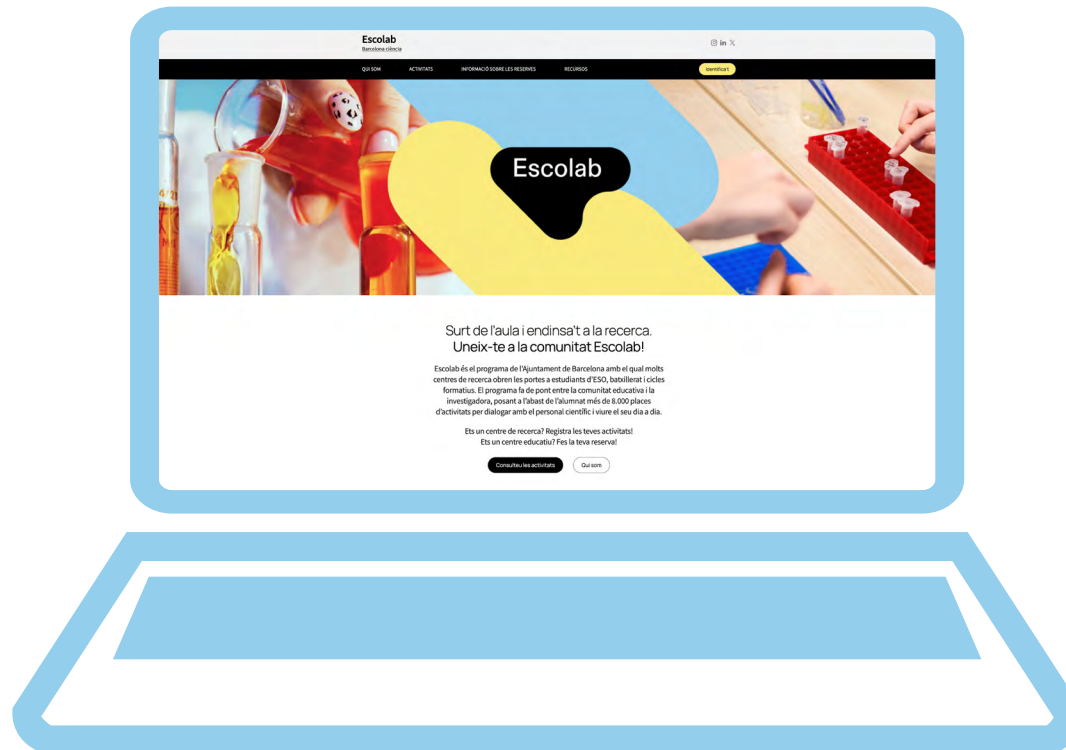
Escolab
Barcelona ciència

in

QUI SOM ACTIVITATS INFORMACIÓ SOBRE LES RESERVES RECURSOS Identifica't

Escolab

Surt de l'aula i endinsa't a la recerca.
Uneix-te a la comunitat Escolab!

Escolab és el programa de l'Ajuntament de Barcelona amb el qual molts centres de recerca obren les portes a estudiants d'ESO, batxillerat i cicles formatius. El programa fa de pont entre la comunitat educativa i la investigadora, posant a l'abast de l'alumnat més de 8.000 places d'activitats per dialogar amb el personal científic i viure el seu dia a dia.

Ets un centre de recerca? Registra les teves activitats!
Ets un centre educatiu? Fes la teva reserva!

Consulteu les activitats Qui som